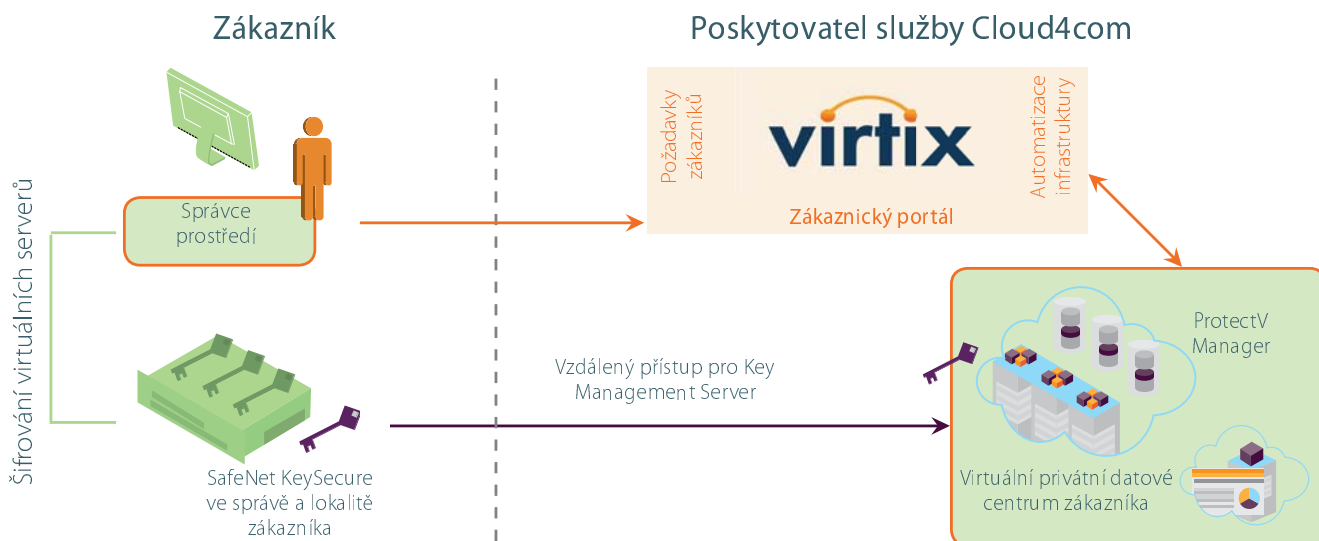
Zákazník

Poskytovatel služby Cloud4com

Šifrování virtuálních serverů

Správce prostředí

Požadavky zákazníků

virtix

Zákaznický portál

Automatizace infrastruktury

ProtectV Manager

Vzdálený přístup pro Key Management Server

SafeNet KeySecure ve správě a lokalitě zákazníka

Virtuální privátní datové centrum zákazníka